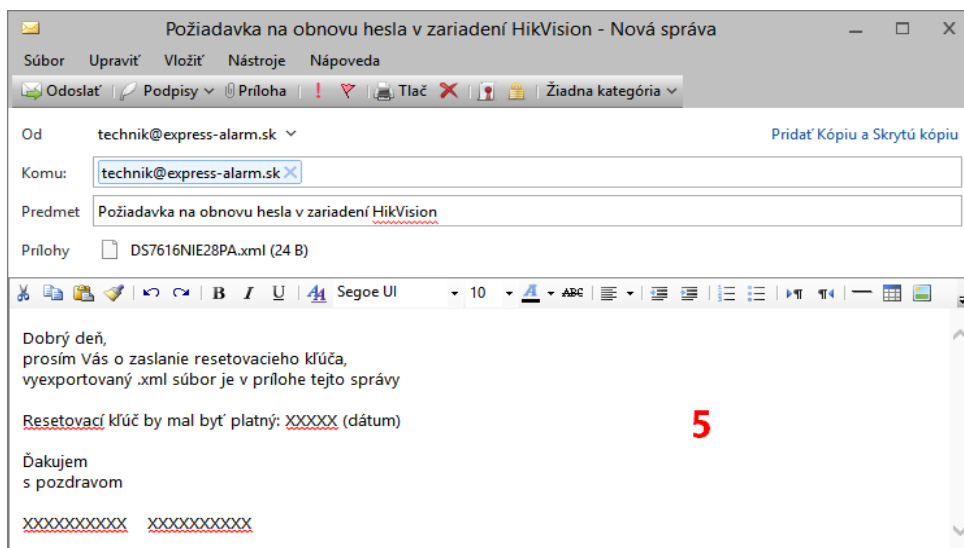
Požiadavka na obnovu hesla v zariadení HikVision - Nová správa

Súbor Upraviť Vložiť Nástroje Nápoveda

Odoslať Podpisy Príloha Tlač Žiadna kategória

Od technik@express-alarm.sk

Pridať Kópiu a Skrytú kópiu

Komu: technik@express-alarm.sk

Predmet Požiadavka na obnovu hesla v zariadení HikVision

Prílohy DS7616NIE28PA.xml (24 B)

Segoe UI 10

Dobrý deň,
prosím Vás o zaslanie resetovacieho kľúča,
vyexportovaný .xml súbor je v prílohe tejto správy

Resetovací kľúč by mal byť platný: XXXXX (dátum)

5

Ďakujem
s pozdravom

XXXXXXXXXX XXXXXXXXXX